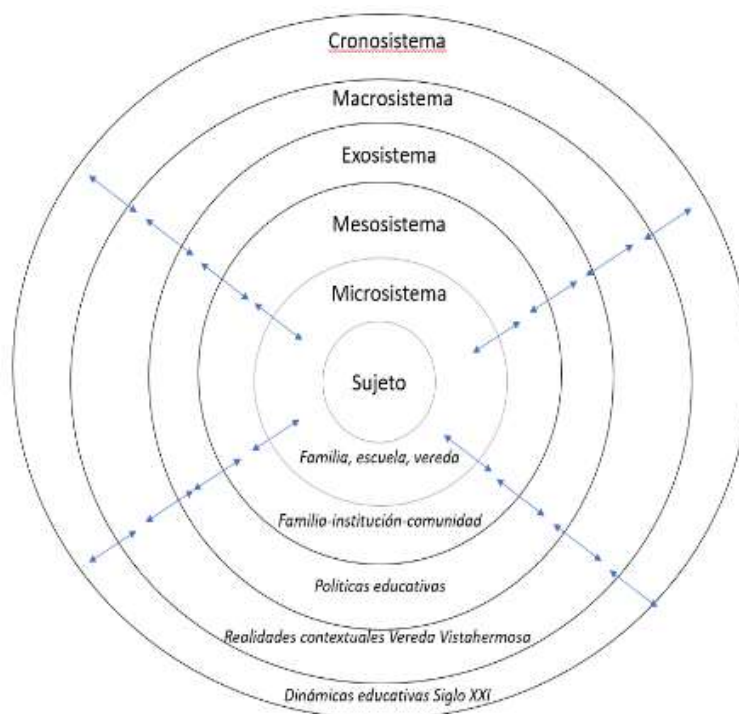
Cronosistema

Macrosistema

Exosistema

Mesosistema

Microsistema

Sujeto

Familia, escuela, vereda

Familia-institución-comunidad

Politicas educativas

Realidades contextuales Vereda Vistahermosa

Dinámicas educativas Siglo XXI